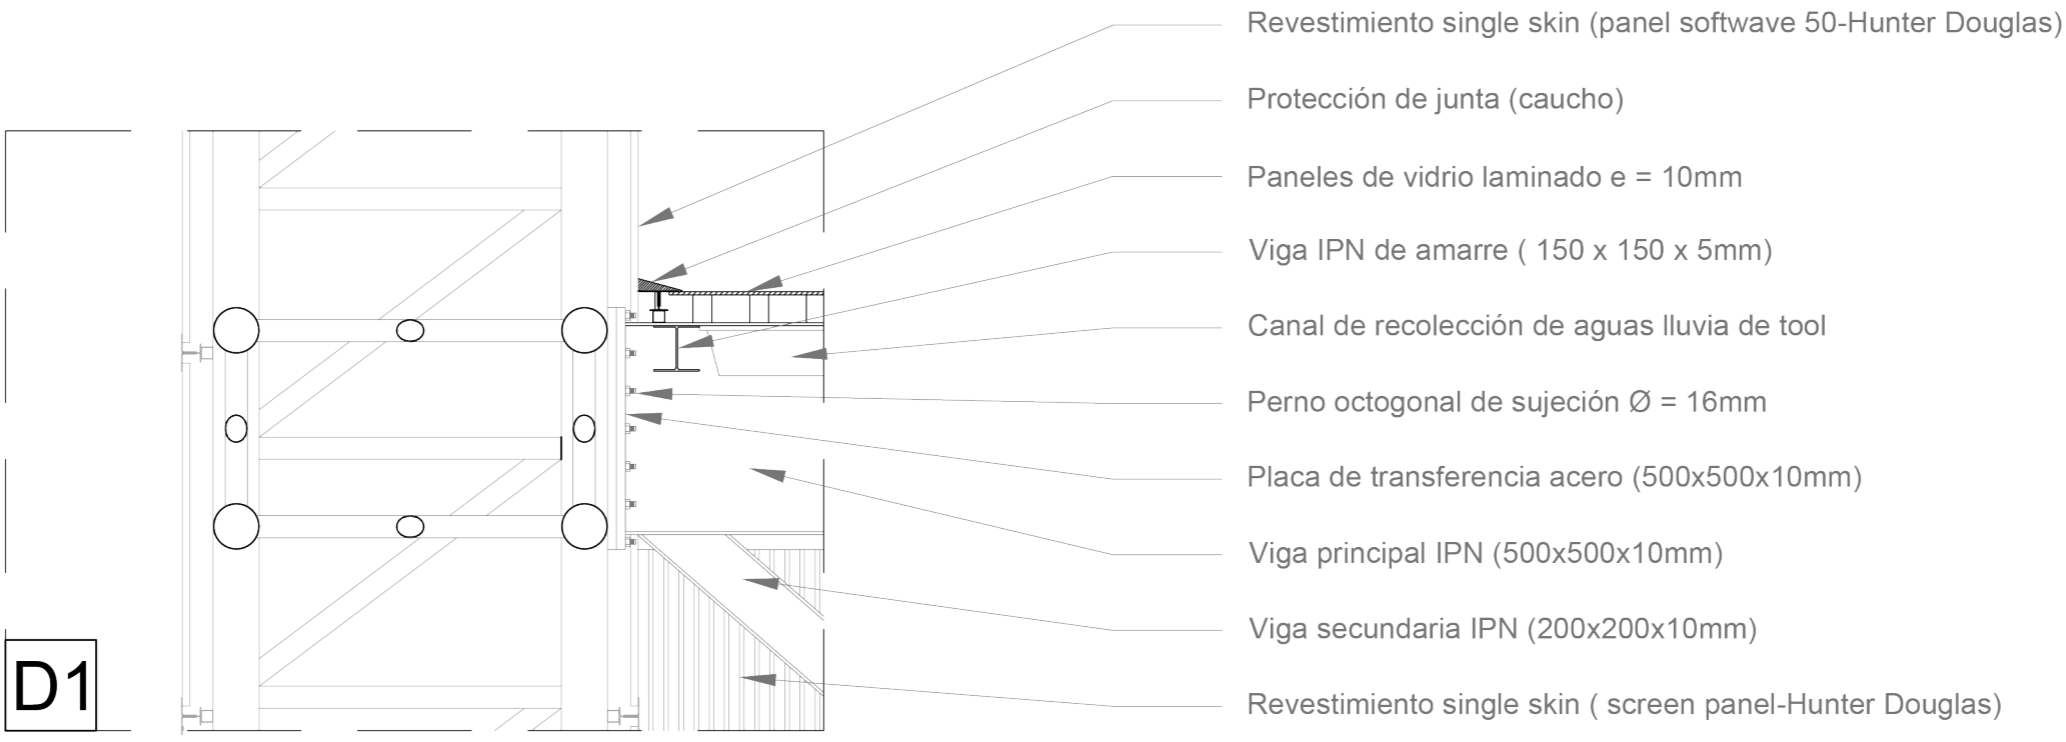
Revestimiento single skin (panel softwave 50-Hunter Douglas)

Protección de junta (caucho)

Paneles de vidrio laminado e = 10mm

Viga IPN de amarre ( 150 x 150 x 5mm)

Canal de recolección de aguas lluvia de tool

Perno octogonal de sujeción Ø = 16mm

Placa de transferencia acero (500x500x10mm)

Viga principal IPN (500x500x10mm)

Viga secundaria IPN (200x200x10mm)

Revestimiento single skin ( screen panel-Hunter Douglas)

D1